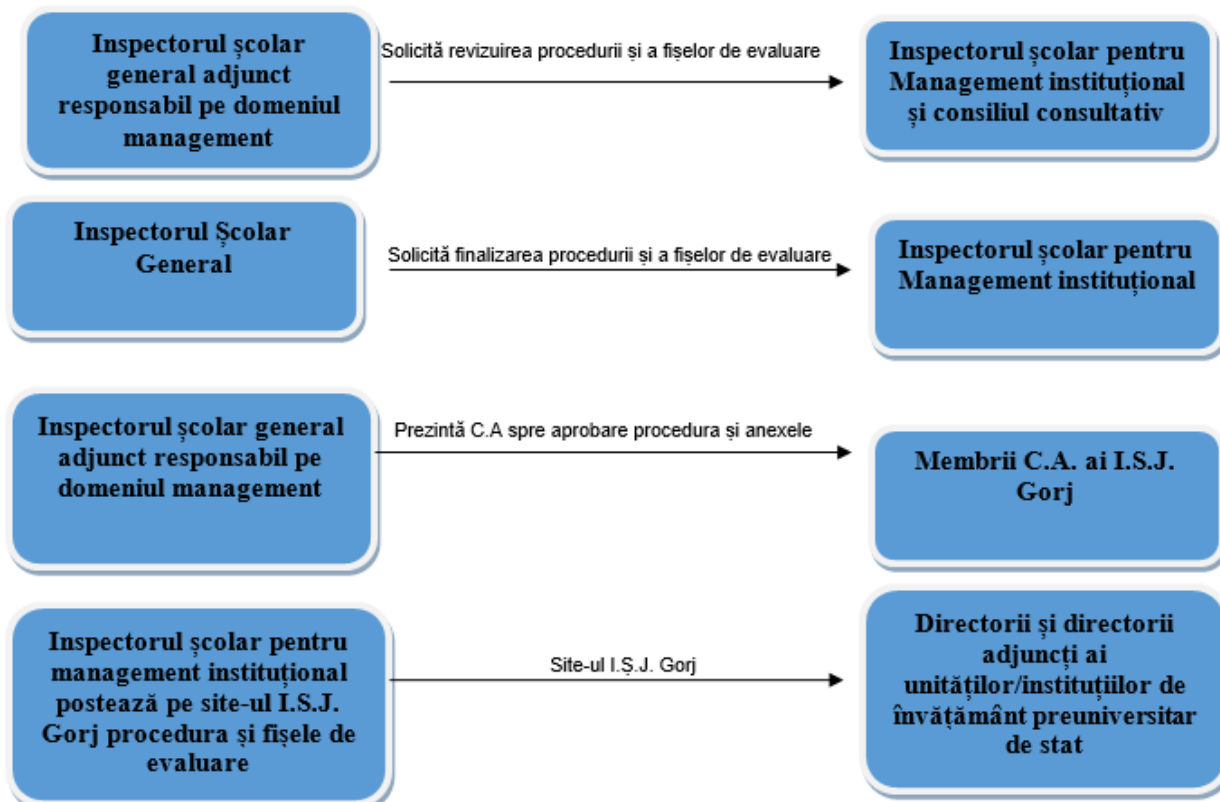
Inspectorul școlar general adjunct responsabil pe domeniul management

Solicită revizuirea procedurii și a fișelor de evaluare

Inspectorul școlar pentru Management instituțional și consiliul consultativ

Inspectorul Școlar General

Solicită finalizarea procedurii și a fișelor de evaluare

Inspectorul școlar pentru Management instituțional

Inspectorul școlar general adjunct responsabil pe domeniul management

Prezintă C.A spre aprobare procedura și anexele

Membrii C.A. ai I.S.J. Gorj

Inspectorul școlar pentru management instituțional postează pe site-ul I.S.J. Gorj procedura și fișele de evaluare

Site-ul I.Ș.J. Gorj

Directorii și directorii adjuncți ai unităților/instituțiilor de învățământ preuniversitar de stat